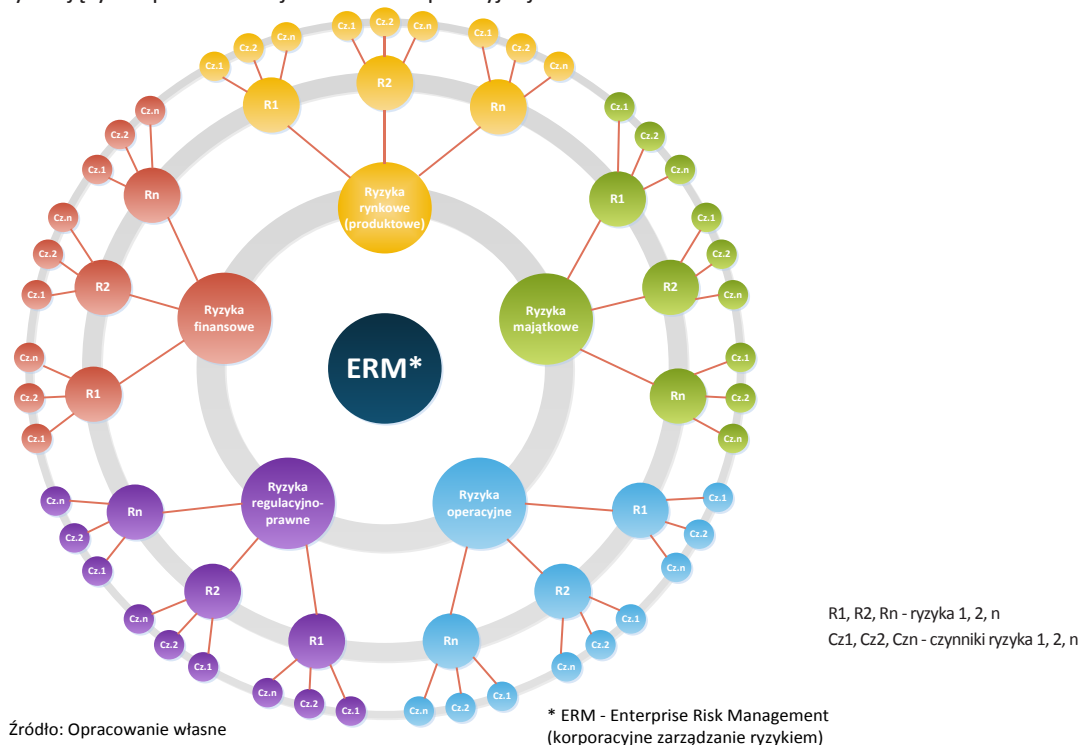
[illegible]

Cz.1 Cz.2 Cz.n Cz.1 Cz.2 Cz.n Cz.1 Cz.2 Cz.n

R1 R2 Rn

Ryzyka rynkowe (produktowe)

Cz.n Cz.2 Cz.1 Rn

Cz.n Cz.2 Cz.1 R2

Ryzyka finansowe

Cz.n Cz.2 Cz.1 R1

Cz.1 Cz.2 Cz.n R1

Cz.1 Cz.2 Cz.n R2

Ryzyka majątkowe

Cz.1 Cz.2 Cz.n Rn

ERM*

Ryzyka regulacyjno-prawne

Cz.n Cz.2 Cz.1 Rn

Cz.n Cz.2 Cz.1 R2

Cz.n Cz.2 Cz.1 R1

Ryzyka operacyjne

Cz.1 Cz.2 Cz.n R1

Cz.1 Cz.2 Cz.n R2

Cz.n Cz.2 Cz.1 Rn

R1, R2, Rn - ryzyka 1, 2, n
Cz1, Cz2, Czn - czynniki ryzyka 1, 2, n

Źródło: Opracowanie własne

* ERM - Enterprise Risk Management
(korporacyjne zarządzanie ryzykiem)